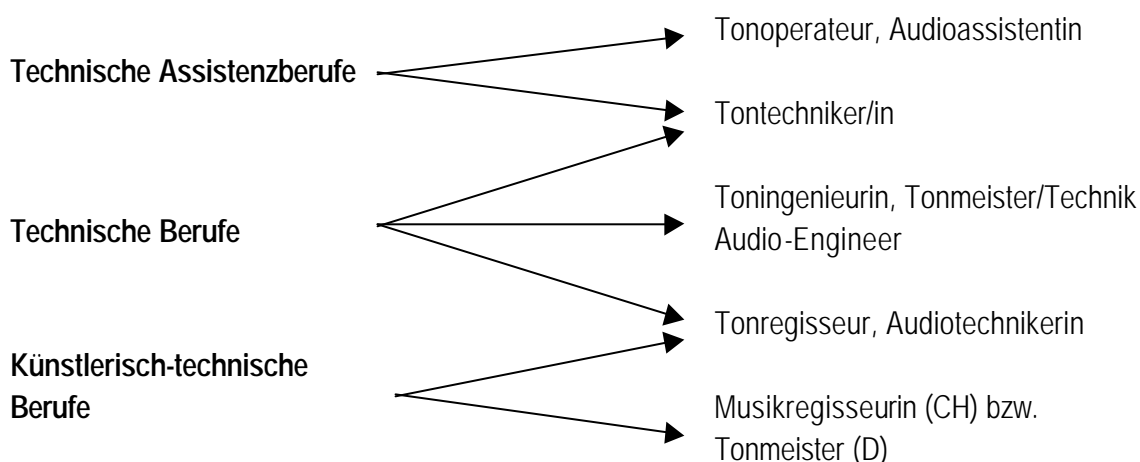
Technische Assistenzberufe

Tonoperateur, Audioassistentin

Tontechniker/in

Technische Berufe

Toningenieurin, Tonmeister/Technik
Audio-Engineer

Tonregisseur, Audiotechnikerin

Künstlerisch-technische Berufe

Musikregisseurin (CH) bzw. Tonmeister (D)